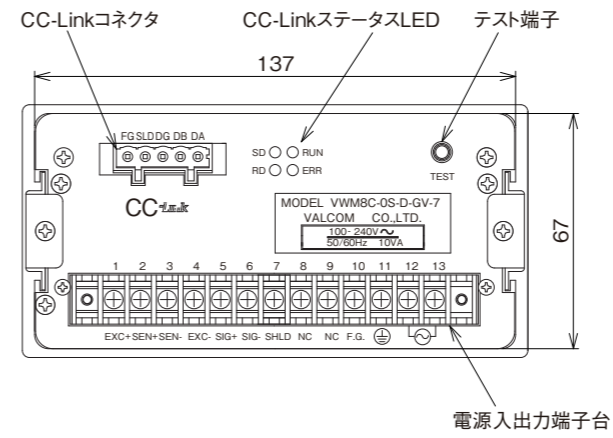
CC-Linkコネクタ

CC-LinkステータスLED

テスト端子

137

FG SLD DG DB DA

SD RUN

RD ERR

TEST

CC-Link

MODEL VWM8C-0S-D-GV-7

VALCOM CO.,LTD.

100- 240V～

50/60Hz 10VA

67

1 2 3 4 5 6 7 8 9 10 11 12 13

EXC+ SEN+ SEN- EXC- SIG+ SIG- SHLD NC NC F.G.

電源入出力端子台